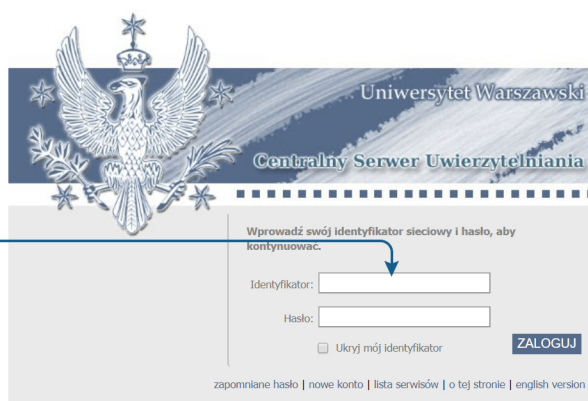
Uniwersytet Warszawski

Centralny Serwer Uwierzytelniania

Wprowadź swój identyfikator sieciowy i hasło, aby kontynuować.

Identyfikator:

Hasło:

Ukryj mój identyfikator

ZALOGUJ

zapomniane hasło | nowe konto | lista serwisów | o tej stronie | english version